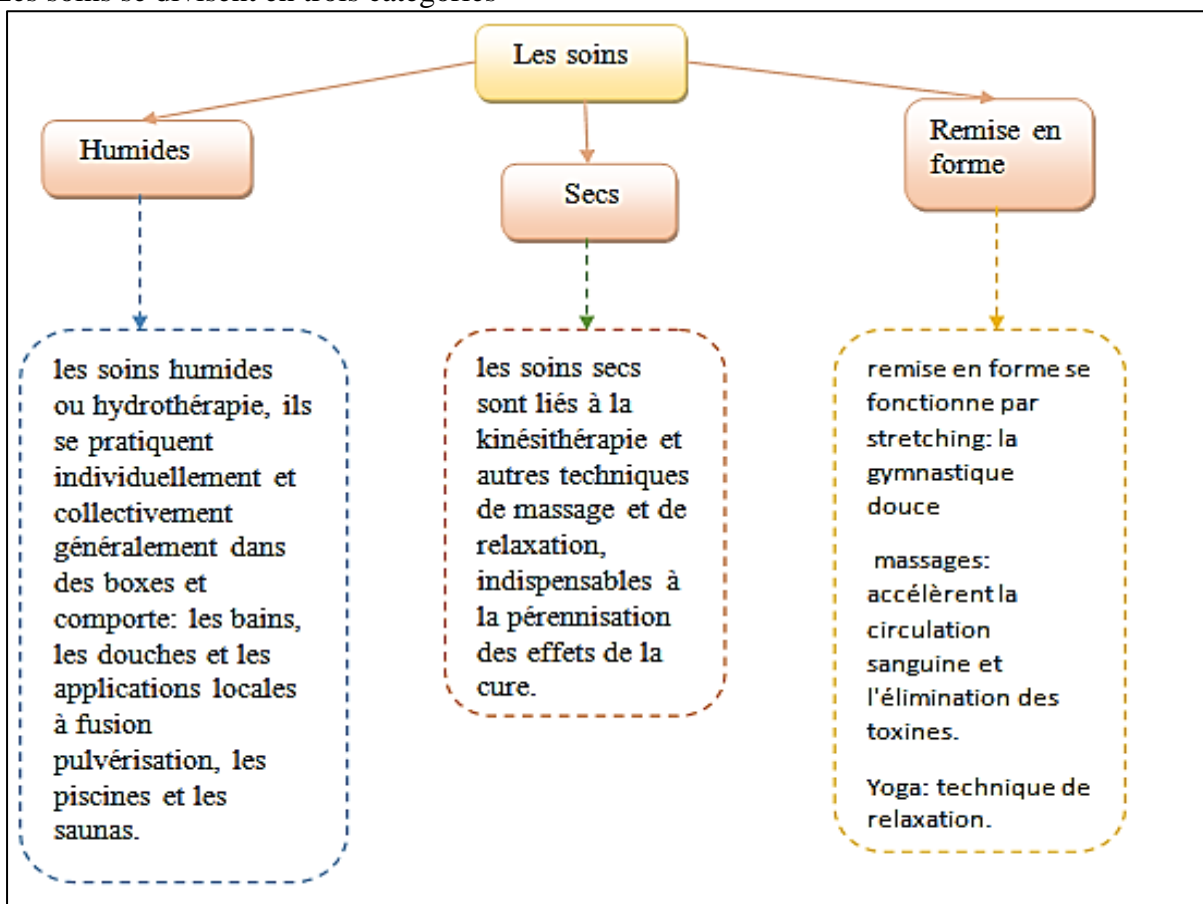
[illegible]

Les soins

Humides

Secs

Remise en forme

les soins humides ou hydrothérapie, ils se pratiquent individuellement et collectivement généralement dans des boxes et comporte: les bains, les douches et les applications locales à fusion pulvérisation, les piscines et les saunas.

les soins secs sont liés à la kinésithérapie et autres techniques de massage et de relaxation, indispensables à la pérennisation des effets de la cure.

remise en forme se fonctionne par stretching: la gymnastique douce

massages: accélèrent la circulation sanguine et l'élimination des toxines.

Yoga: technique de relaxation.